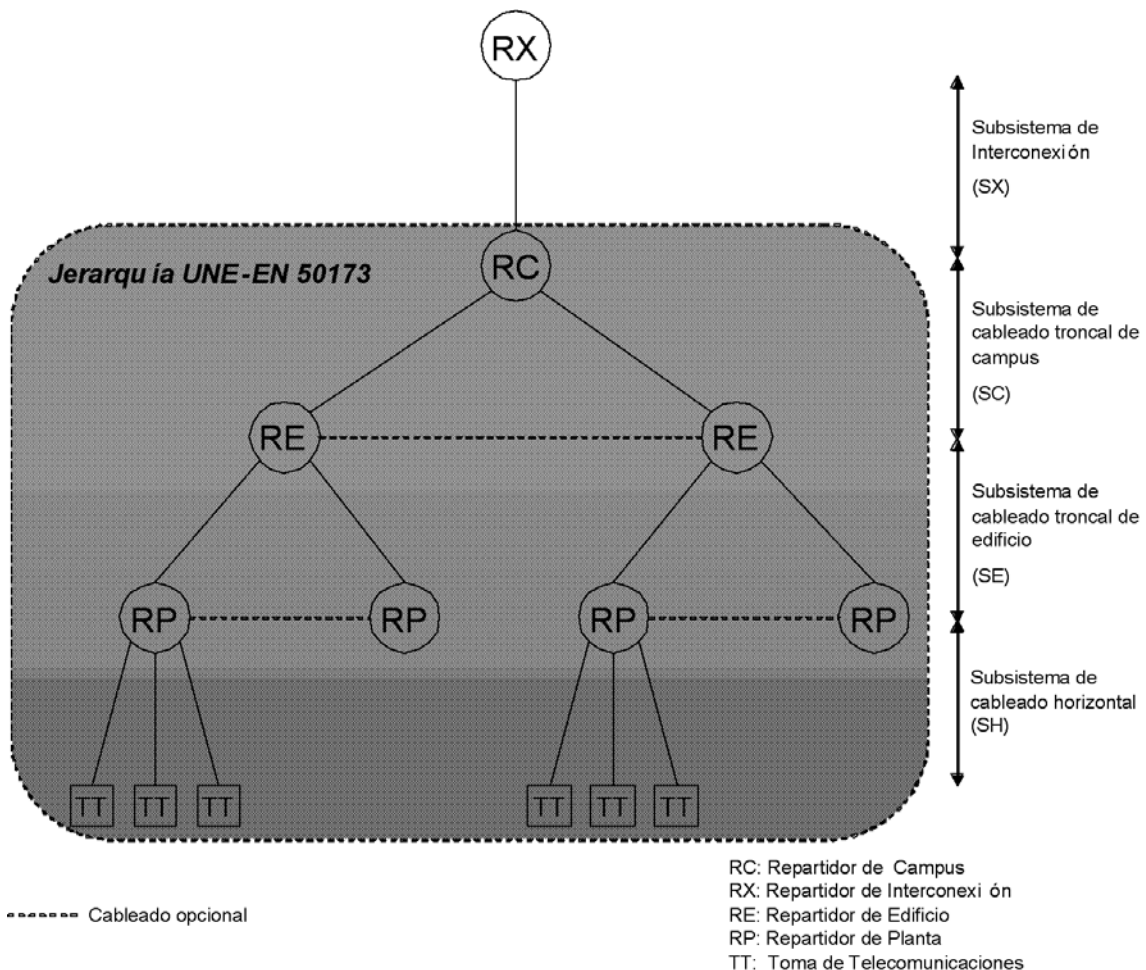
RX

Subsistema de Interconexión (SX)

Jerarquía UNE-EN 50173

RC

Subsistema de cableado troncal de campus (SC)

RE

RE

Subsistema de cableado troncal de edificio (SE)

RP

RP

RP

RP

Subsistema de cableado horizontal (SH)

TT TT TT

TT TT TT

Cableado opcional

RC: Repartidor de Campus
RX: Repartidor de Interconexión
RE: Repartidor de Edificio
RP: Repartidor de Planta
TT: Toma de Telecomunicaciones